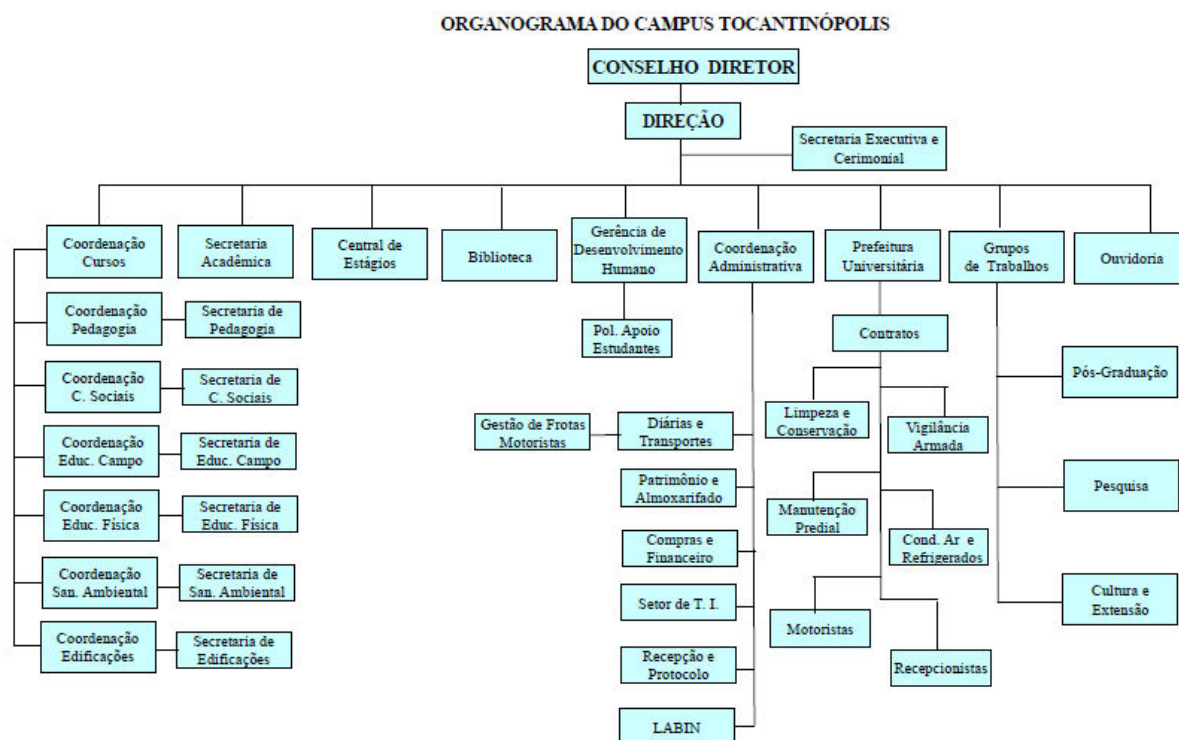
ORGANOGRAMA DO CAMPUS TOCANTINÓPOLIS

CONSELHO DIRETOR

DIREÇÃO

Secretaria Executiva e Cerimonial

Coordenação Cursos

Secretaria Acadêmica

Central de Estágios

Biblioteca

Gerência de Desenvolvimento Humano

Coordenação Administrativa

Prefeitura Universitária

Grupos de Trabalhos

Ouvidoria

Coordenação Pedagogia

Secretaria de Pedagogia

Coordenação C. Sociais

Secretaria de C. Sociais

Coordenação Educ. Campo

Secretaria de Educ. Campo

Coordenação Educ. Física

Secretaria de Educ. Física

Coordenação San. Ambiental

Secretaria de San. Ambiental

Coordenação Edificações

Secretaria de Edificações

Pol. Apoio Estudantes

Gestão de Frotas Motoristas

Diárias e Transportes

Patrimônio e Almoxarifado

Compras e Financeiro

Setor de T. I.

Recepção e Protocolo

LABIN

Contratos

Limpeza e Conservação

Vigilância Armada

Manutenção Predial

Cond. Ar e Refrigerados

Motoristas

Recepcionistas

Pós-Graduação

Pesquisa

Cultura e Extensão